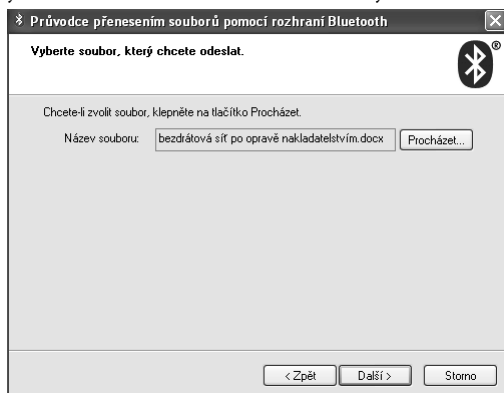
Průvodce přenesením souborů pomocí rozhraní Bluetooth

Vyberte soubor, který chcete odeslat.

Chcete-li zvolit soubor, klepněte na tlačítko Procházet.

Název souboru: bezdrátová síť po opravě nakladatelstvím.docx Procházet...

< Zpět Další > Storno